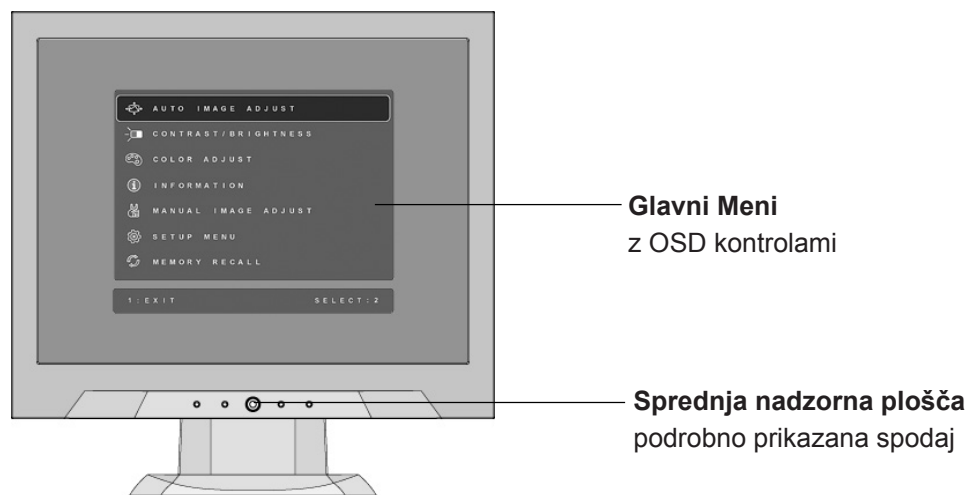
AUTO IMAGE ADJUST
CONTRAST/BRIGHTNESS
COLOR ADJUST
INFORMATION
MANUAL IMAGE ADJUST
SETUP MENU
MEMORY RECALL
1:EXIT SELECT:2

**Glavni Meni**
z OSD kontrolami

**Sprednja nadzorna plošča**
podrobno prikazana spodaj